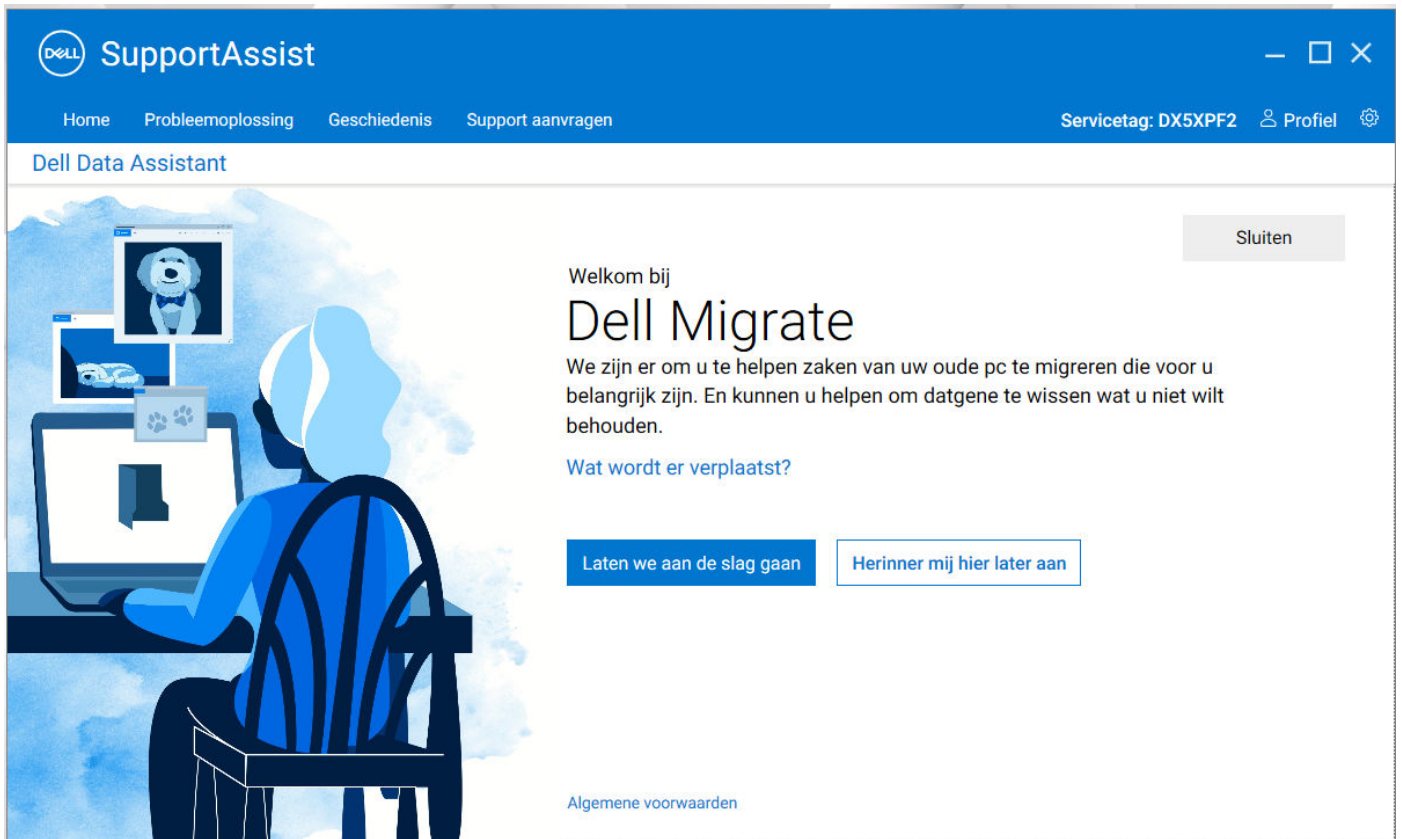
DELL SupportAssist

Home Probleemoplossing Geschiedenis Support aanvragen

Servicetag: DX5XPF2 Profiel

Dell Data Assistant

Sluiten

Welkom bij

Dell Migrate

We zijn er om u te helpen zaken van uw oude pc te migreren die voor u belangrijk zijn. En kunnen u helpen om datgene te wissen wat u niet wilt behouden.

Wat wordt er verplaatst?

Laten we aan de slag gaan

Herinner mij hier later aan

Algemene voorwaarden